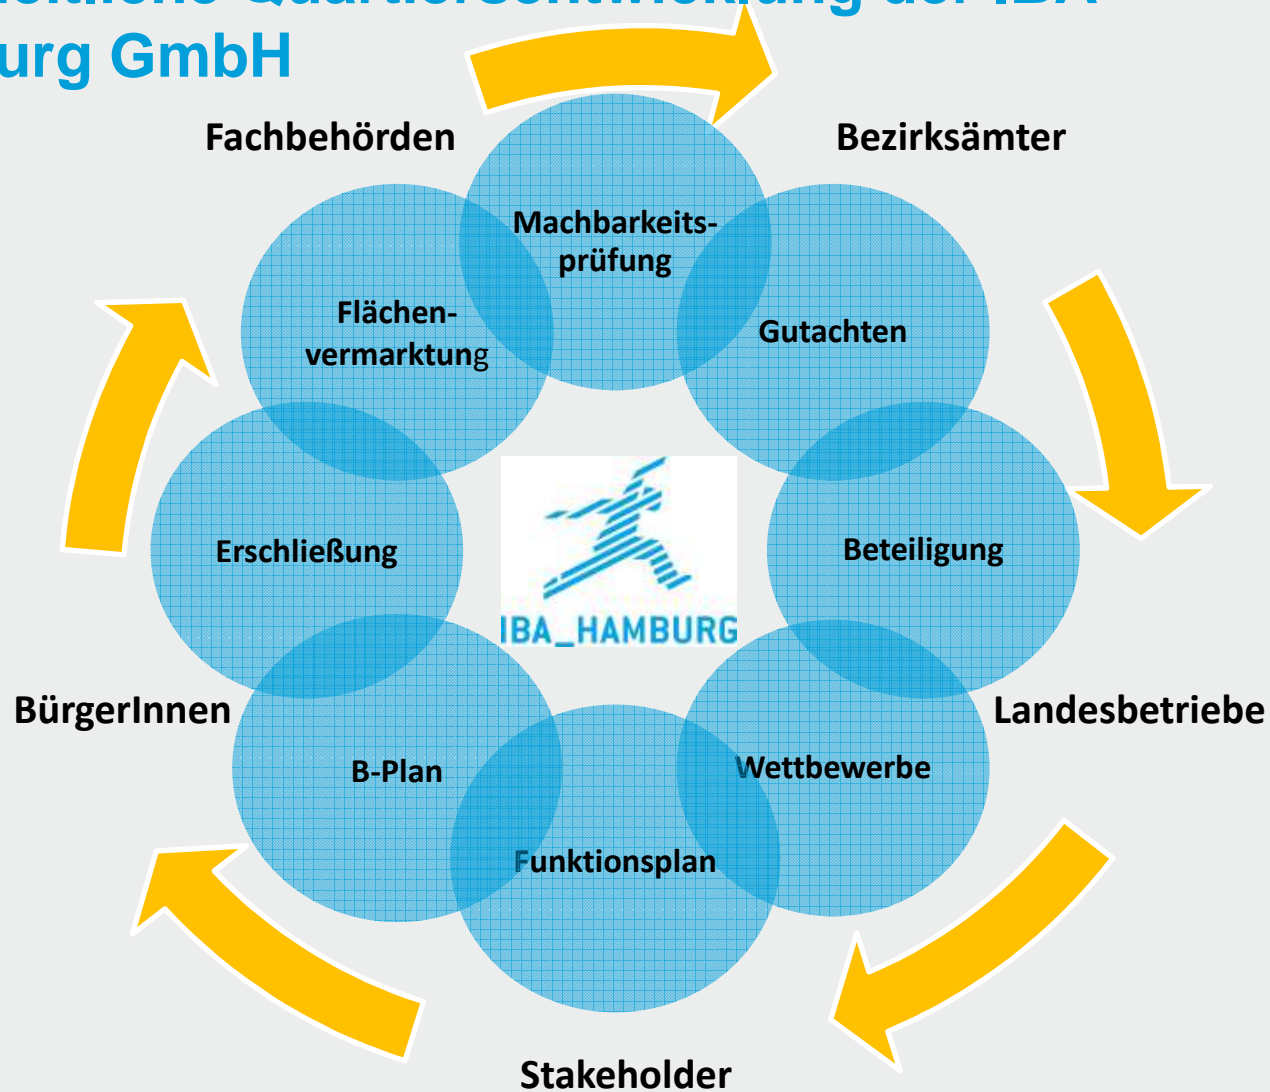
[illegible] Quartiersentwicklung der IBA
urg GmbH

Fachbehörden

Bezirksämter

Machbarkeitsprüfung

Flächenvermarktung

Gutachten

Erschließung

IBA_HAMBURG

Beteiligung

BürgerInnen

Landesbetriebe

B-Plan

Wettbewerbe

Funktionsplan

Stakeholder